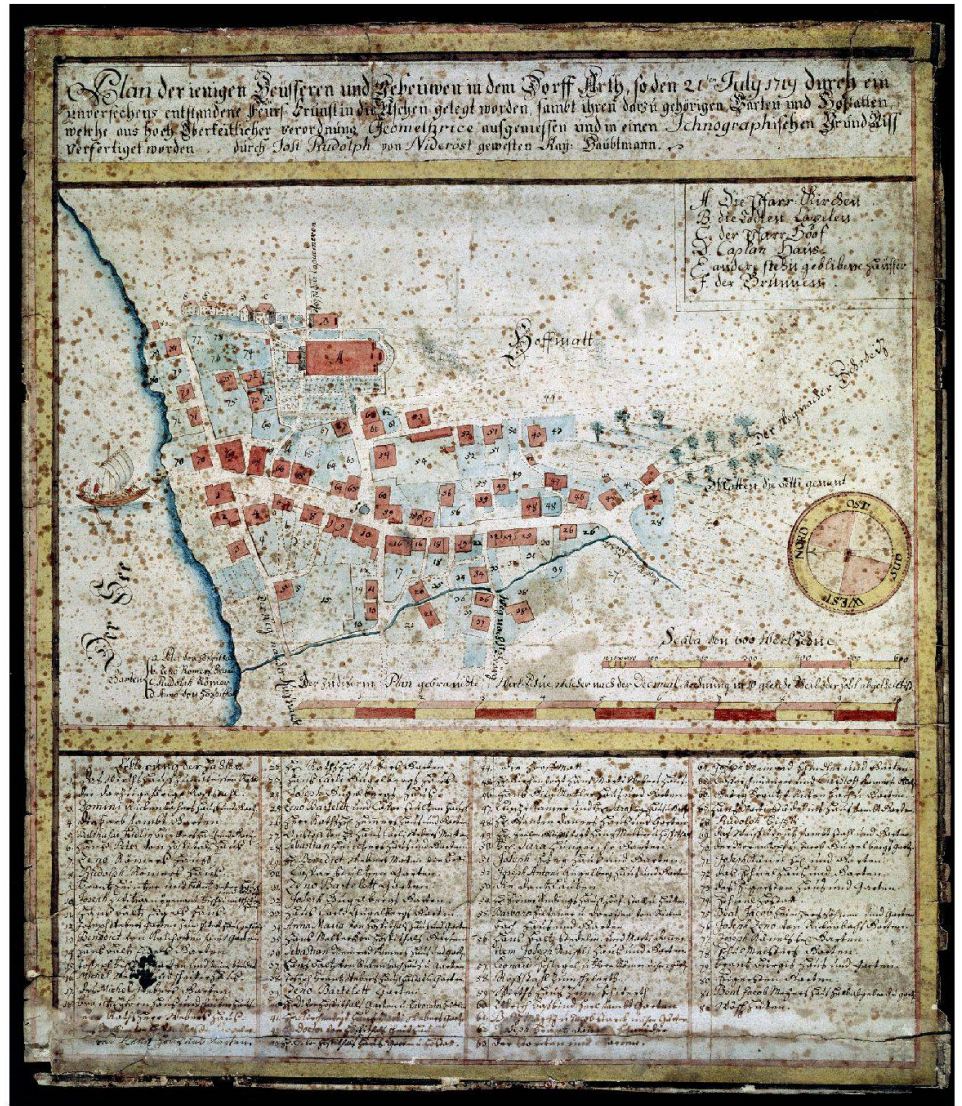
Plan der ienigen Heüsseren und Gebeüwen in dem Dorff Arth, so den 21. July 1719 durch ein unversehens entstandene Feürs Brunst in die Aschen gelegt worden, sambt ihren darzu gehörigen Gärten und Hofstatten welche aus hoch Oberkeitlicher verordnung Geometrice ausgemessen und in einen Ichnographischen Grund Riss verfertiget worden durch Jost Rudolph von Niderost gewesten Kay: Haubtmann.

A. Die Pfarr Kirchen
B. die todten Capellen
C. der Pfarr Hoff
D. Caplan Haus
E. andere stehn gebliebene Häüsser
F. der Brunnen

Hoffmatt

Matten die Silli genant

OST
SUD
WEST
NORD

Scala von 600 Werkschue

Der Zu diesem Plan gebrauchte Werkschue ist der nach dem Decimal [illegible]

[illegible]

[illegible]